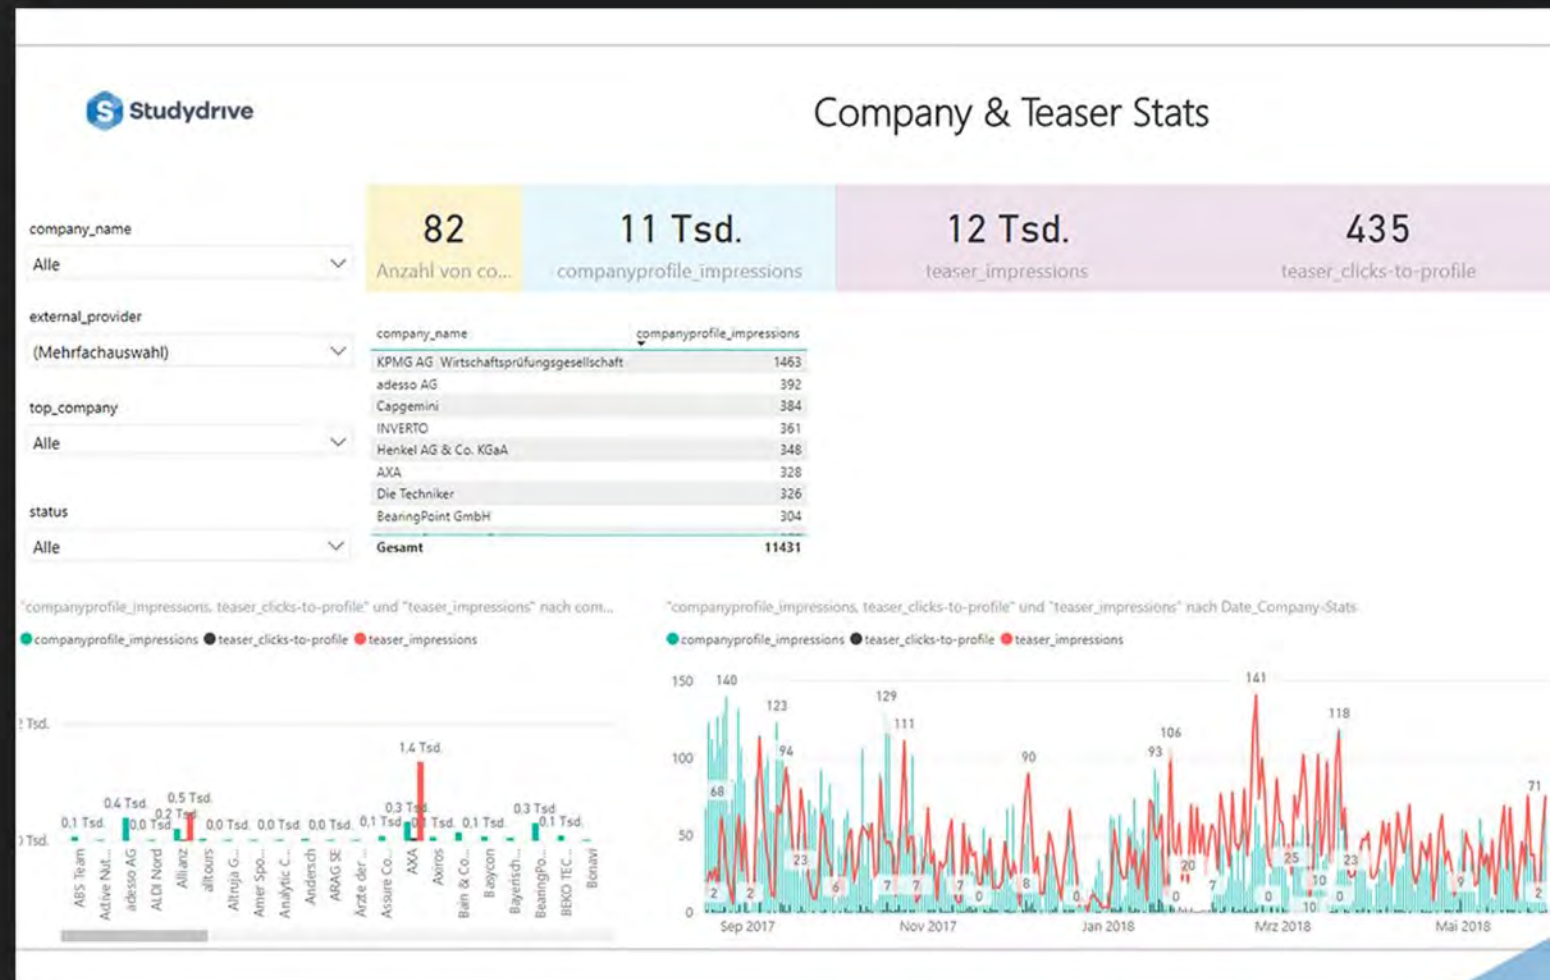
Studydrive

Company & Teaser Stats

company_name
Alle

external_provider
(Mehrfachauswahl)

top_company
Alle

status
Alle

82
Anzahl von co...

11 Tsd.
companyprofile_impressions

12 Tsd.
teaser_impressions

435
teaser_clicks-to-profile

| company_name | companyprofile_impressions |
|---|---|
| KPMG AG Wirtschaftsprüfungsgesellschaft | 1463 |
| adesso AG | 392 |
| Capgemini | 384 |
| INVERTO | 361 |
| Henkel AG & Co. KGaA | 348 |
| AXA | 328 |
| Die Techniker | 326 |
| BearingPoint GmbH | 304 |
| Gesamt | 11431 |

"companyprofile_impressions, teaser_clicks-to-profile" und "teaser_impressions" nach com...

companyprofile_impressions teaser_clicks-to-profile teaser_impressions

2 Tsd.
0 Tsd.
0,1 Tsd. 0,4 Tsd. 0,0 Tsd. 0,2 Tsd. 0,5 Tsd. 0,0 Tsd. 0,0 Tsd. 0,0 Tsd. 0,1 Tsd. 0,3 Tsd. 1,4 Tsd. 0,1 Tsd. 0,1 Tsd. 0,3 Tsd. 0,1 Tsd.

ABS Team Active Nut... adesso AG ALDI Nord Allianz alltours Altruja G... Amer Spo... Analytic C... Andersch ARAG SE Ärzte der ... Assure Co... AXA Axiros Bain & Co... Baycon Bayerisch... BearingPo... BEKO TEC... Bonavi

"companyprofile_impressions, teaser_clicks-to-profile" und "teaser_impressions" nach Date_Company-Stats

companyprofile_impressions teaser_clicks-to-profile teaser_impressions

150
100
50
0

140 123 94 68 23 2 2 6 129 111 7 7 7 0 90 8 0 93 106 20 0 7 141 0 25 10 10 23 0 118 9 71

Sep 2017 Nov 2017 Jan 2018 Mrz 2018 Mai 2018